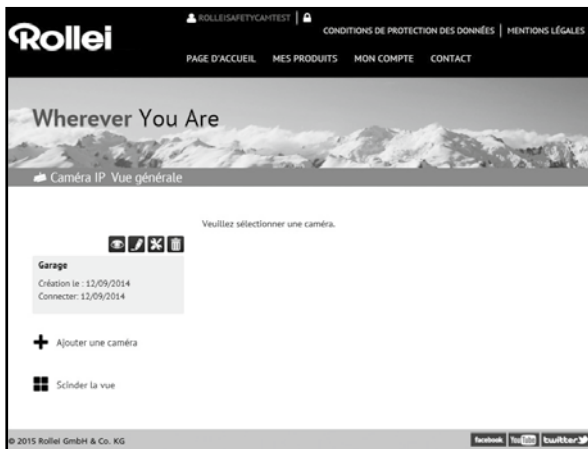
Rollei

ROLLEISAFETYCAMTEST |

CONDITIONS DE PROTECTION DES DONNÉES | MENTIONS LÉGALES

PAGE D'ACCUEIL MES PRODUITS MON COMPTE CONTACT

Wherever You Are

Caméra IP Vue générale

Veuillez sélectionner une caméra.

Garage

Création le : 12/09/2014
Connecter: 12/09/2014

Ajouter une caméra

Scinder la vue

© 2015 Rollei GmbH & Co. KG

facebook YouTube twitter